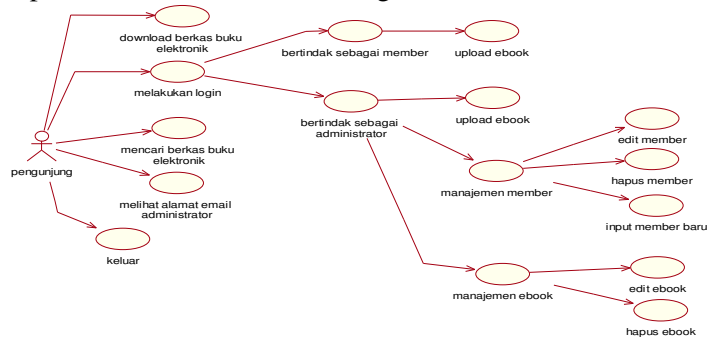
download berkas buku elektronik

melakukan login

bertindak sebagai member

upload ebook

bertindak sebagai administrator

upload ebook

pengunjung

mencari berkas buku elektronik

melihat alamat email administrator

keluar

manajemen member

edit member

hapus member

input member baru

manajemen ebook

edit ebook

hapus ebook